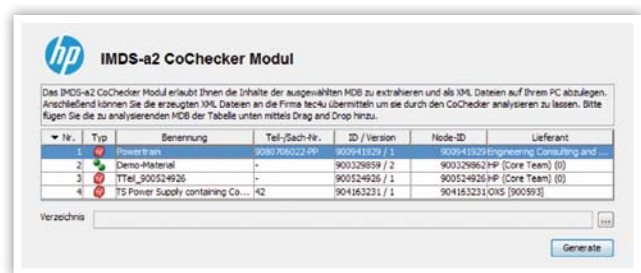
hp

IMDS-a2 CoChecker Modul

Das IMDS-a2 CoChecker Modul erlaubt Ihnen die Inhalte der ausgewählten MDB zu extrahieren und als XML Dateien auf Ihrem PC abzulegen. Anschließend können Sie die erzeugten XML Dateien an die Firma tec4u übermitteln um sie durch den CoChecker analysieren zu lassen. Bitte fügen Sie die zu analysierenden MDB der Tabelle unten mittels Drag and Drop hinzu.

| Nr. | Typ | Benennung | Teil-/Sach-Nr. | ID / Version | Node-ID | Lieferant |
|---|---|---|---|---|---|---|
| 1 | | Powertrain | 9080706022-PP | 900941929 / 1 | 900941929 | Engineering Consulting and ... |
| 2 | | Demo-Material | - | 900329859 / 2 | 900329862 | HP (Core Team) (0) |
| 3 | | TTeil_900524926 | - | 900524926 / 1 | 900524926 | HP (Core Team) (0) |
| 4 | | TS Power Supply containing Co... | 42 | 904163231 / 1 | 904163231 | OXS [900593] |

Verzeichnis

...

Generate